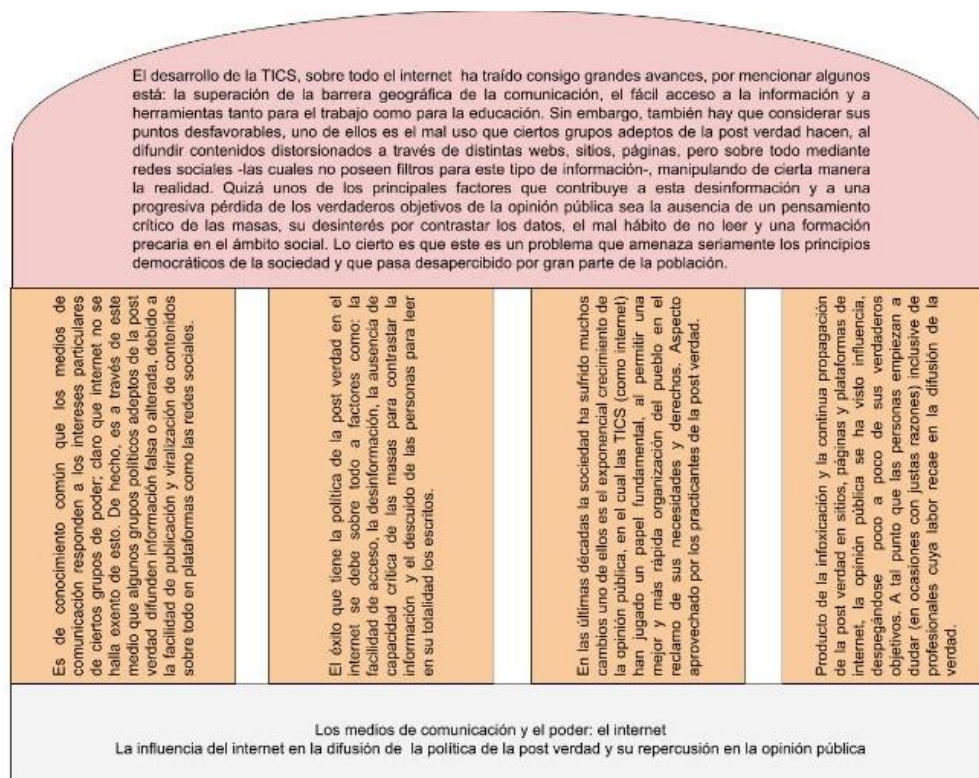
El desarrollo de la TICS, sobre todo el internet ha traído consigo grandes avances, por mencionar algunos está: la superación de la barrera geográfica de la comunicación, el fácil acceso a la información y a herramientas tanto para el trabajo como para la educación. Sin embargo, también hay que considerar sus puntos desfavorables, uno de ellos es el mal uso que ciertos grupos adeptos de la post verdad hacen, al difundir contenidos distorsionados a través de distintas webs, sitios, páginas, pero sobre todo mediante redes sociales -las cuales no poseen filtros para este tipo de información-, manipulando de cierta manera la realidad. Quizá unos de los principales factores que contribuye a esta desinformación y a una progresiva pérdida de los verdaderos objetivos de la opinión pública sea la ausencia de un pensamiento crítico de las masas, su desinterés por contrastar los datos, el mal hábito de no leer y una formación precaria en el ámbito social. Lo cierto es que este es un problema que amenaza seriamente los principios democráticos de la sociedad y que pasa desapercibido por gran parte de la población.

Es de conocimiento común que los medios de comunicación responden a los intereses particulares de ciertos grupos de poder; claro que internet no se halla exento de esto. De hecho, es a través de este medio que algunos grupos políticos adeptos de la post verdad difunden información falsa o alterada, debido a la facilidad de publicación y viralización de contenidos sobre todo en plataformas como las redes sociales.

El éxito que tiene la política de la post verdad en el internet se debe sobre todo a factores como: la facilidad de acceso, la desinformación, la ausencia de capacidad crítica de las masas para contrastar la información y el descuido de las personas para leer en su totalidad los escritos.

En las últimas décadas la sociedad ha sufrido muchos cambios uno de ellos es el exponencial crecimiento de la opinión publica, en el cual las TICS (como internet) han jugado un papel fundamental, al permitir una mejor y más rápida organización del pueblo en el reclamo de sus necesidades y derechos. Aspecto aprovechado por los practicantes de la post verdad.

Producto de la infoxicación y la continua propagación de la post verdad en sitios, páginas y plataformas de internet, la opinión pública se ha visto influencia, despegándose poco a poco de sus verdaderos objetivos. A tal punto que las personas empiezan a dudar (en ocasiones con justas razones) inclusive de profesionales cuya labor recae en la difusión de la verdad.

Los medios de comunicación y el poder: el internet
La influencia del internet en la difusión de la política de la post verdad y su repercusión en la opinión pública